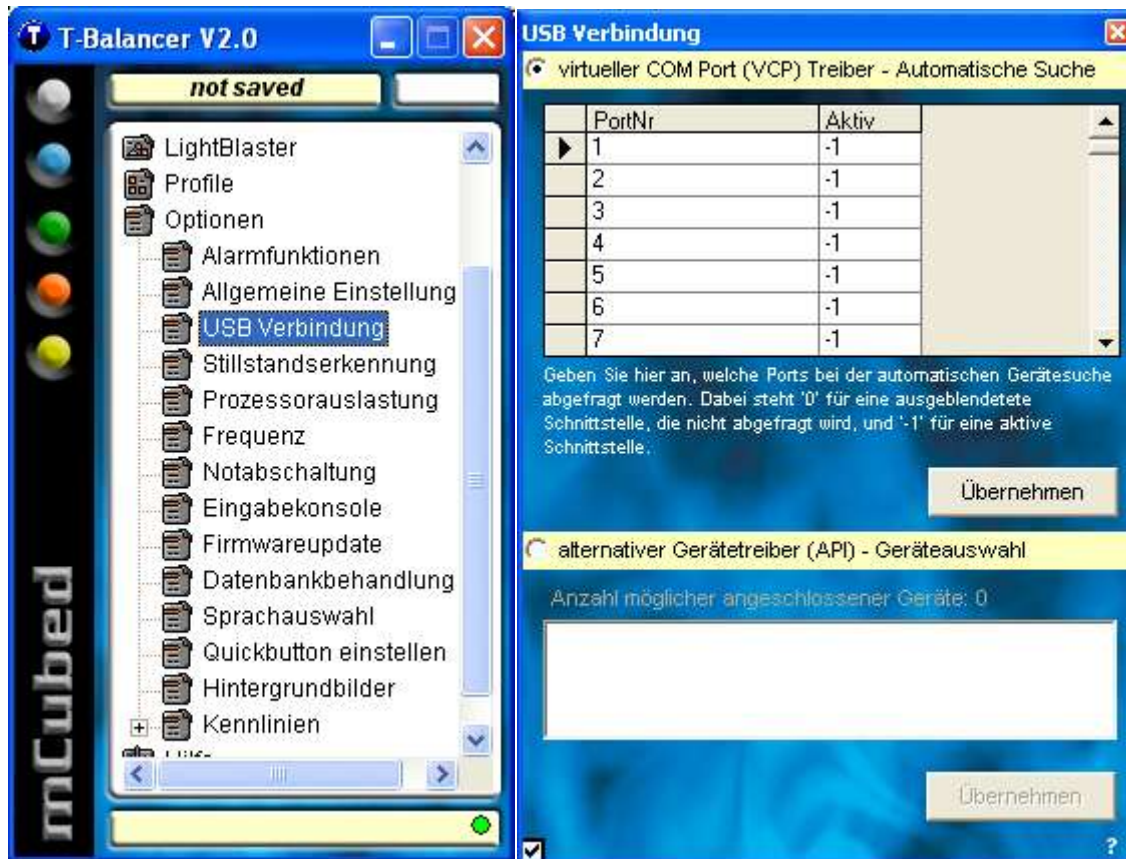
T-Balancer V2.0

not saved

LightBlaster
Profile
Optionen
Alarmfunktionen
Allgemeine Einstellung
USB Verbindung
Stillstandserkennung
Prozessorauslastung
Frequenz
Notabschaltung
Eingabekonsole
Firmwareupdate
Datenbankbehandlung
Sprachauswahl
Quickbutton einstellen
Hintergrundbilder
Kennlinien
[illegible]

mCubed

USB Verbindung

virtueller COM Port (VCP) Treiber - Automatische Suche

| PortNr | Aktiv |
|---|---|
| 1 | -1 |
| 2 | -1 |
| 3 | -1 |
| 4 | -1 |
| 5 | -1 |
| 6 | -1 |
| 7 | -1 |

Geben Sie hier an, welche Ports bei der automatischen Gerätesuche abgefragt werden. Dabei steht '0' für eine ausgeblendetete Schnittstelle, die nicht abgefragt wird, und '-1' für eine aktive Schnittstelle.

Übernehmen

alternativer Gerätetreiber (API) - Geräteauswahl

Anzahl möglicher angeschlossener Geräte: 0

Übernehmen

?